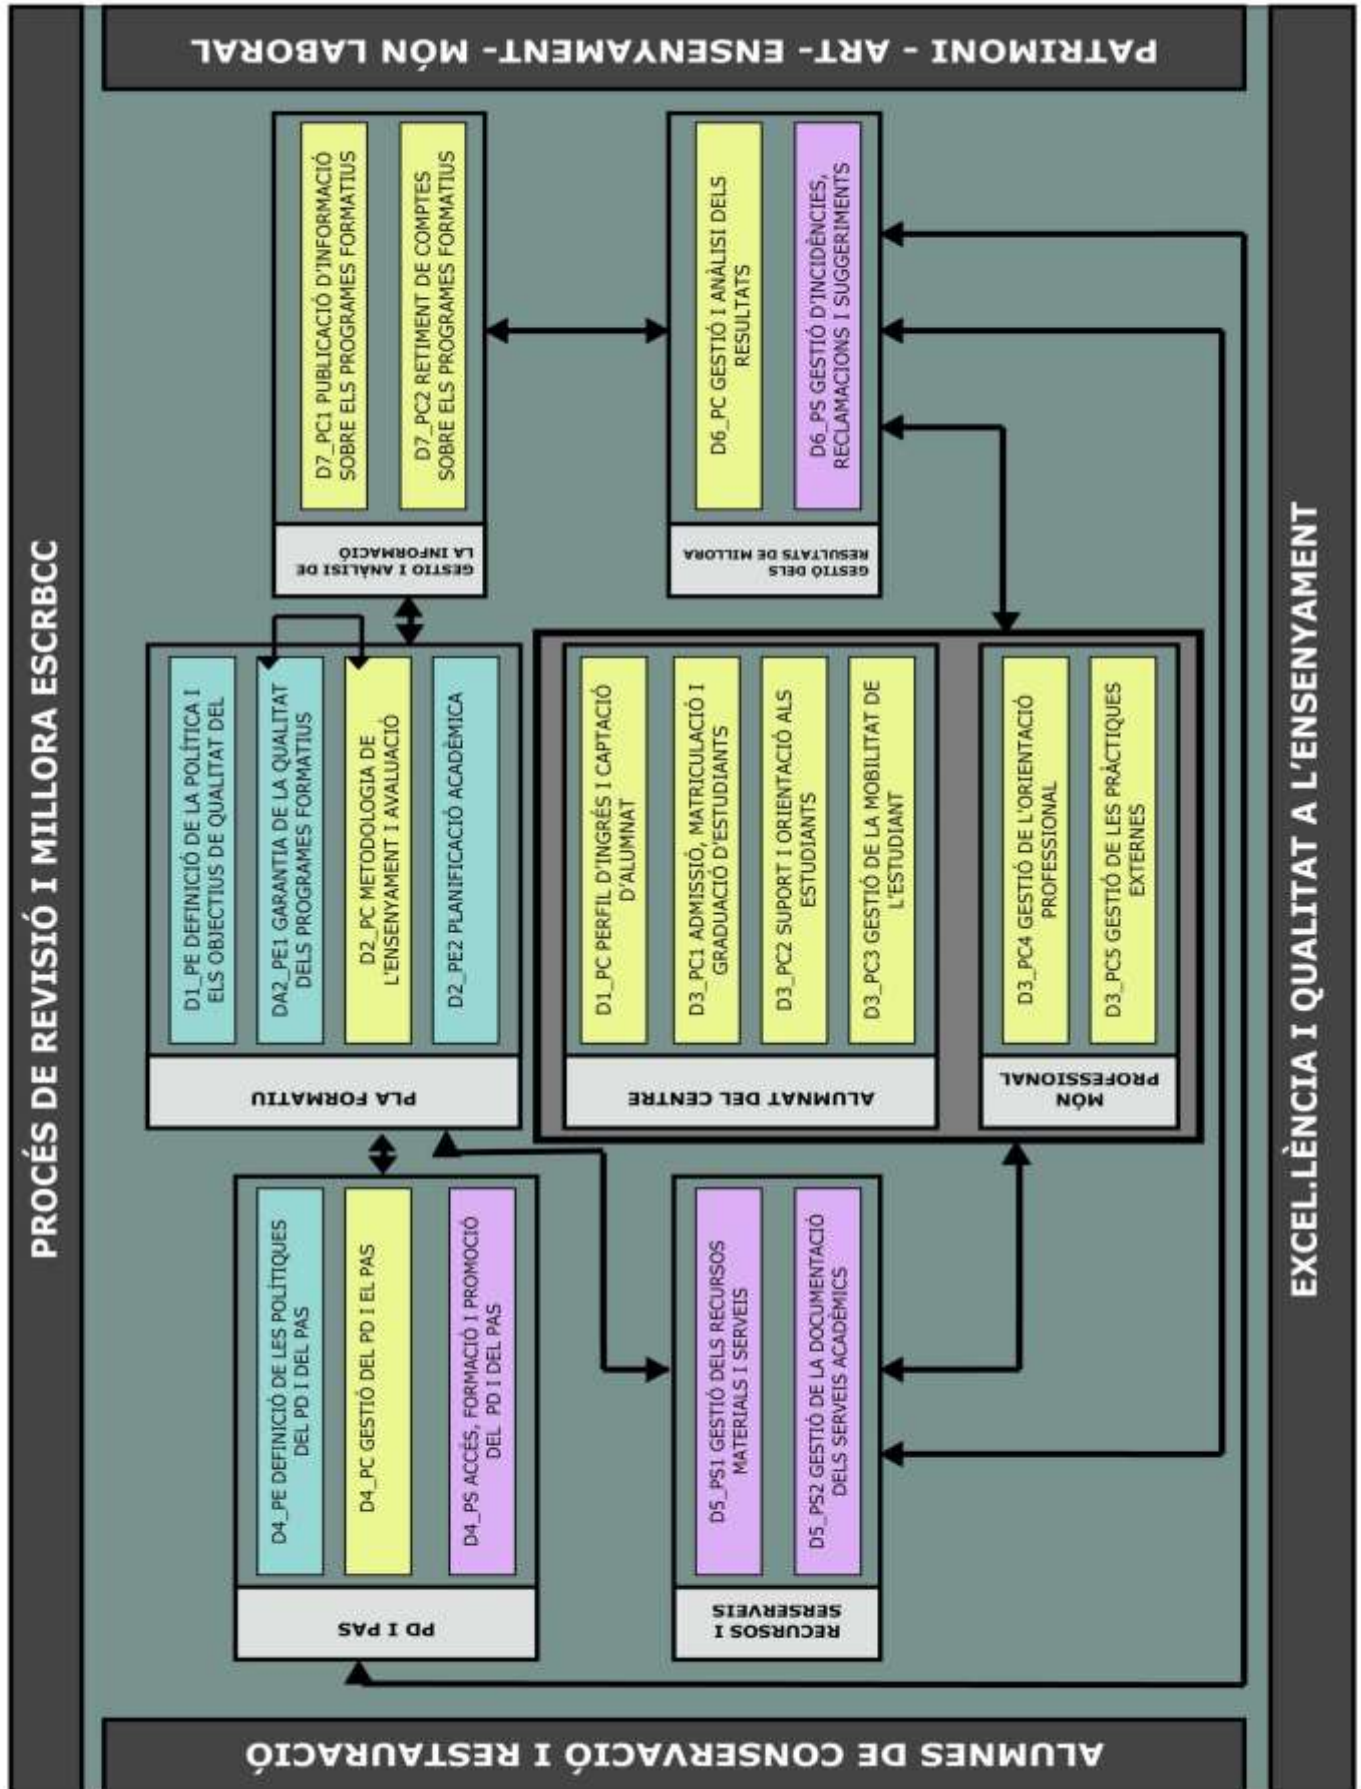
PATRIMONI - ART- ENSENYAMENT- MÓN LABORAL

PROCÉS DE REVISIÓ I MILLORA ESCRBCC

EXCEL.LÈNCIA I QUALITAT A L'ENSENYAMENT

GESTIÓ I ANÀLISI DE LA INFORMACIÓ

D7_PC1 PUBLICACIÓ D'INFORMACIÓ SOBRE ELS PROGRAMES FORMATIUS

D7_PC2 RETIMENT DE COMPTES SOBRE ELS PROGRAMES FORMATIUS

GESTIÓ DELS RESULTATS DE MILLORA

D6_PC GESTIÓ I ANÀLISI DELS RESULTATS

D6_PS GESTIÓ D'INCIDÈNCIES, RECLAMACIONS I SUGGERIMENTS

PLA FORMATIU

D1_PE DEFINICIÓ DE LA POLÍTICA I ELS OBJECTIUS DE QUALITAT DEL

DA2_PE1 GARANTIA DE LA QUALITAT DELS PROGRAMES FORMATIUS

D2_PC METODOLOGIA DE L'ENSENYAMENT I AVALUACIÓ

D2_PE2 PLANIFICACIÓ ACADÈMICA

ALUMNAT DEL CENTRE

D1_PC PERFIL D'INGRÉS I CAPTACIÓ D'ALUMNAT

D3_PC1 ADMISSIÓ, MATRICULACIÓ I GRADUACIÓ D'ESTUDIANTS

D3_PC2 SUPORT I ORIENTACIÓ ALS ESTUDIANTS

D3_PC3 GESTIÓ DE LA MOBILITAT DE L'ESTUDIANT

MÓN PROFESSIONAL

D3_PC4 GESTIÓ DE L'ORIENTACIÓ PROFESSIONAL

D3_PC5 GESTIÓ DE LES PRÀCTIQUES EXTERNES

PD I PAS

D4_PE DEFINICIÓ DE LES POLÍTIQUES DEL PD I DEL PAS

D4_PC GESTIÓ DEL PD I EL PAS

D4_PS ACCÉS, FORMACIÓ I PROMOCIÓ DEL PD I DEL PAS

RECURSOS I SERSERVEIS

D5_PS1 GESTIÓ DELS RECURSOS MATERIALS I SERVEIS

D5_PS2 GESTIÓ DE LA DOCUMENTACIÓ DELS SERVEIS ACADÈMICS

ALUMNES DE CONSERVACIÓ I RESTAURACIÓ